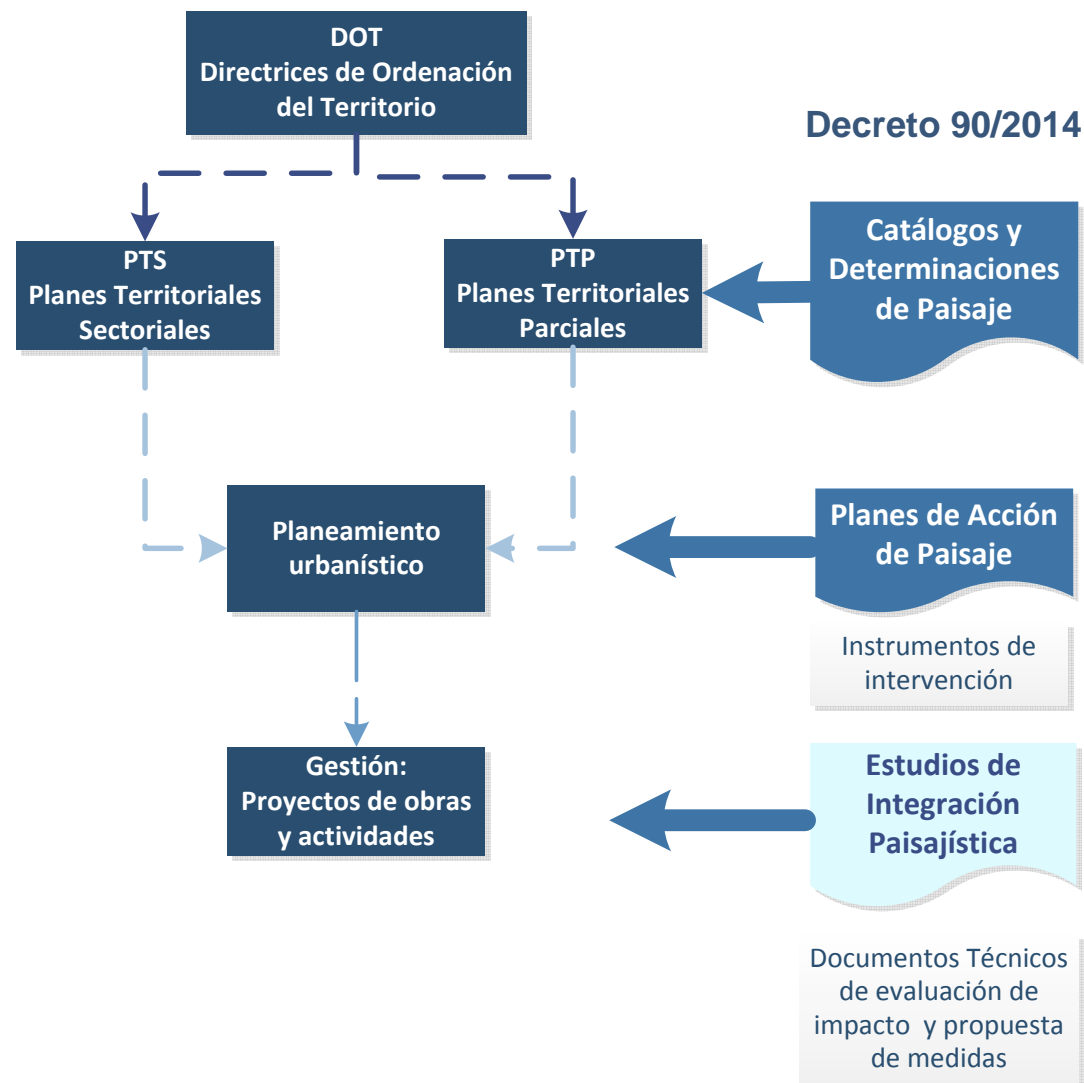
DOT
Directrices de Ordenación del Territorio

Decreto 90/2014

PTS
Planes Territoriales Sectoriales

PTP
Planes Territoriales Parciales

Catálogos y Determinaciones de Paisaje

Planeamiento urbanístico

Planes de Acción de Paisaje

Instrumentos de intervención

Gestión:
Proyectos de obras y actividades

Estudios de Integración Paisajística

Documentos Técnicos de evaluación de impacto y propuesta de medidas